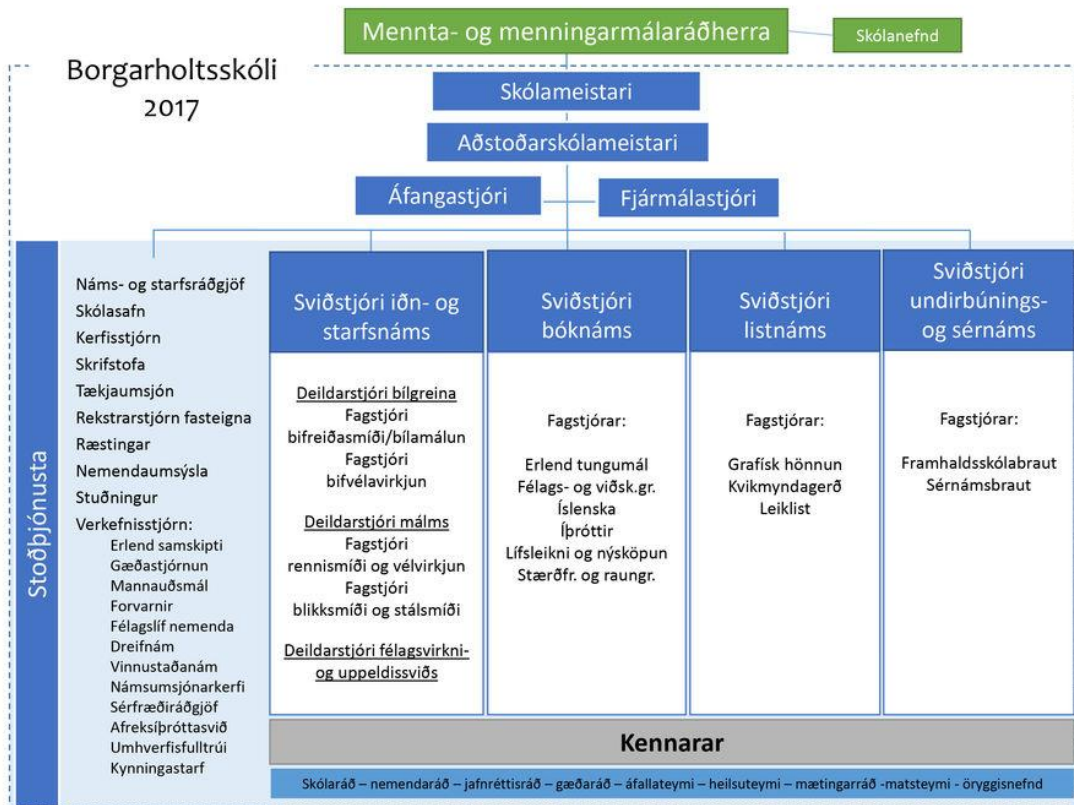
Mennta- og menningarmálaráðherra

Skólanefnd

Borgarholtsskóli
2017

Skólameistari

Aðstoðarskólameistari

Áfangastjóri

Fjármálastjóri

Stoðþjónusta

Náms- og starfsráðgjöf
Skólasafn
Kerfisstjórn
Skrifstofa
Tækjaumsjón
Rekstrarstjórn fasteigna
Ræstingar
Nemendaumsýsla
Stuðningur
Verkefnisstjórn:
Erlend samskipti
Gæðastjórnun
Mannauðsmál
Forvarnir
Félagslíf nemenda
Dreifnám
Vinnustaðanám
Námsumsjónarkerfi
Sérfræðiráðgjöf
Afreksíþróttasvið
Umhverfisfulltrúi
Kynningastarf

Sviðstjóri iðn- og starfsnáms

Deildarstjóri bílgreina
Fagstjóri bifreiðasmíði/bílamálun
Fagstjóri bifvélavirkjun

Deildarstjóri málms
Fagstjóri rennismíði og vélvirkjun
Fagstjóri blikksmíði og stálsmíði

Deildarstjóri félagsvirkni- og uppeldissviðs

Sviðstjóri bóknáms

Fagstjórar:

Erlend tungumál
Félags- og viðsk.gr.
Íslenska
Íþróttir
Lífsleikni og nýsköpun
Stærðfr. og raungr.

Sviðstjóri listnáms

Fagstjórar:

Grafísk hönnun
Kvikmyndagerð
Leiklist

Sviðstjóri undirbúnings- og sérnáms

Fagstjórar:

Framhaldsskólabraut
Sérnámsbraut

Kennarar

Skólaráð – nemendaráð – jafnréttisráð – gæðaráð – áfallateymi – heilsuteymi – mætingarráð -matsteymi - öryggisnefnd